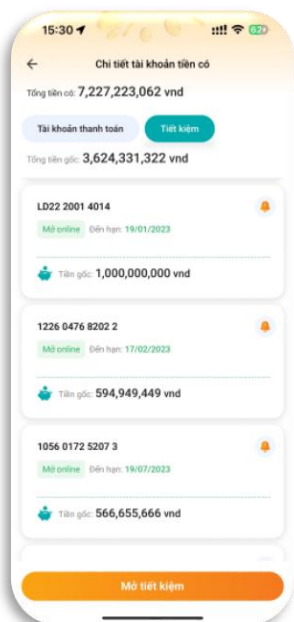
15:30

82

←

Chi tiết tài khoản tiền có

Tổng tiền có: 7,227,223,062 vnd

Tài khoản thanh toán

Tiết kiệm

Tổng tiền gốc: 3,624,331,322 vnd

LD22 2001 4014

Mở online

Đến hạn: 19/01/2023

Tiền gốc: 1,000,000,000 vnd

1226 0476 8202 2

Mở online

Đến hạn: 17/02/2023

Tiền gốc: 594,949,449 vnd

1056 0172 5207 3

Mở online

Đến hạn: 19/07/2023

Tiền gốc: 566,655,666 vnd

Mở tiết kiệm